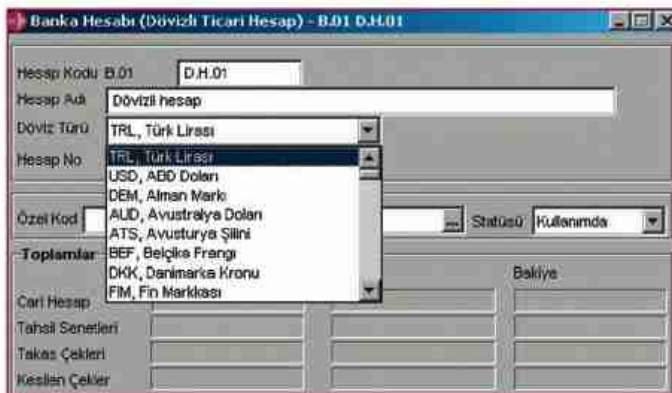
Banka Hesabı (Dövizli Ticari Hesap) - B.01 D.H.01

Hesap Kodu B.01 D.H.01
Hesap Adı Dövizli hesap
Döviz Türü TRL, Türk Lirası
Hesap No

TRL, Türk Lirası
USD, ABD Doları
DEM, Alman Markı
AUD, Avustralya Doları
ATS, Avusturya Şilini
BEF, Belçika Frangı
DKK, Danimarka Kronu
FIM, Fin Markkası

Özel Kod ... Statüsü Kullanımda

Toplamlar
Bakiye
Cari Hesap
Tahsil Senetleri
Takas Çekleri
Keşilen Çekler